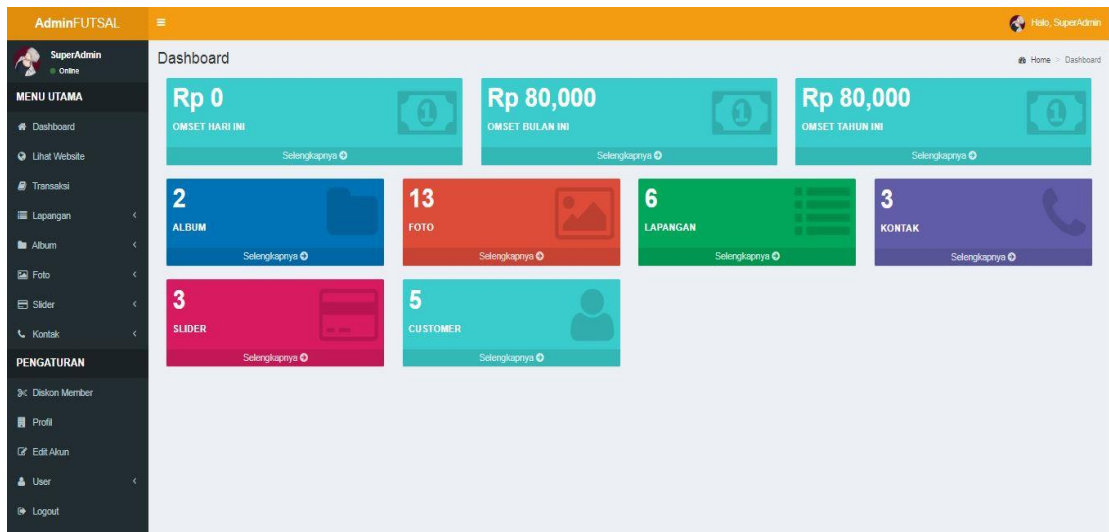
AdminFUTSAL

Halo, SuperAdmin

SuperAdmin
Online

MENU UTAMA
Dashboard
Lihat Website
Transaksi
Lapangan
Album
Foto
Slider
Kontak

PENGATURAN
Diskon Member
Profil
Edit Akun
User
Logout

Dashboard

Home > Dashboard

Rp 0
OMSET HARI INI
Selengkapnya

Rp 80,000
OMSET BULAN INI
Selengkapnya

Rp 80,000
OMSET TAHUN INI
Selengkapnya

2
ALBUM
Selengkapnya

13
FOTO
Selengkapnya

6
LAPANGAN
Selengkapnya

3
KONTAK
Selengkapnya

3
SLIDER
Selengkapnya

5
CUSTOMER
Selengkapnya